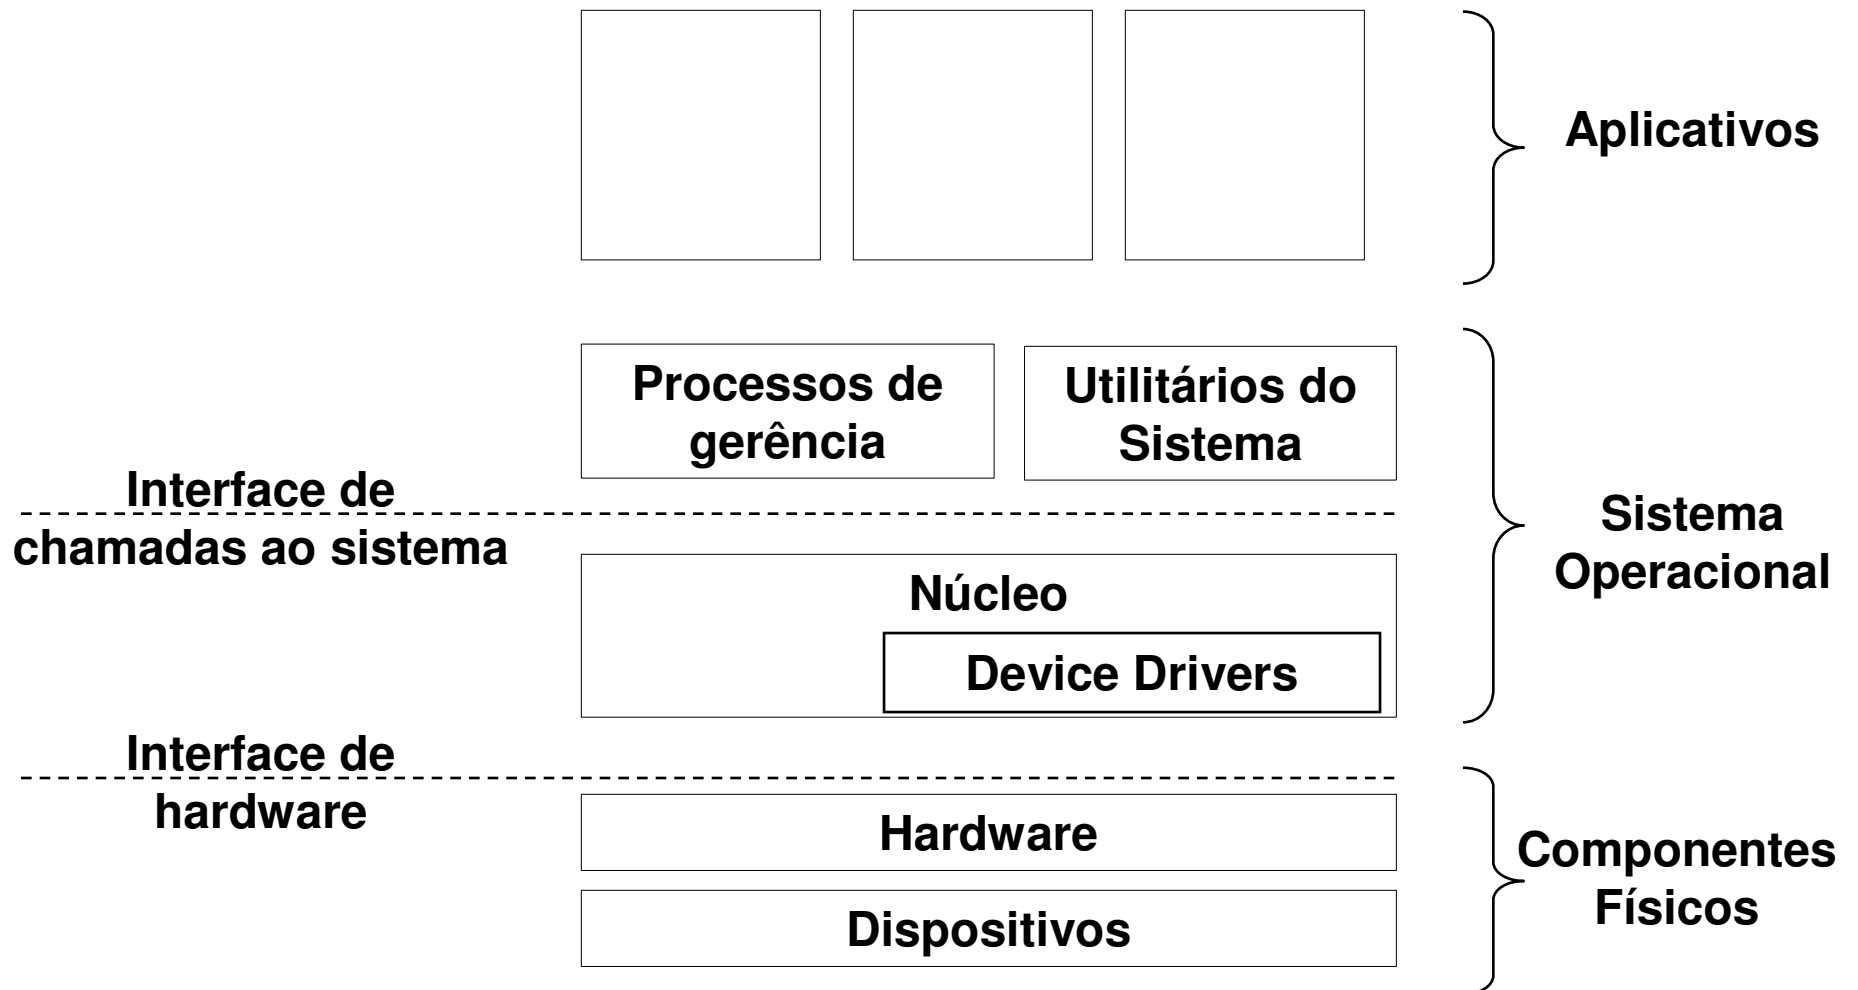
Aplicativos

Processos de gerência

Utilitários do Sistema

Interface de chamadas ao sistema

Sistema Operacional

Núcleo

Device Drivers

Interface de hardware

Hardware

Dispositivos

Componentes Físicos